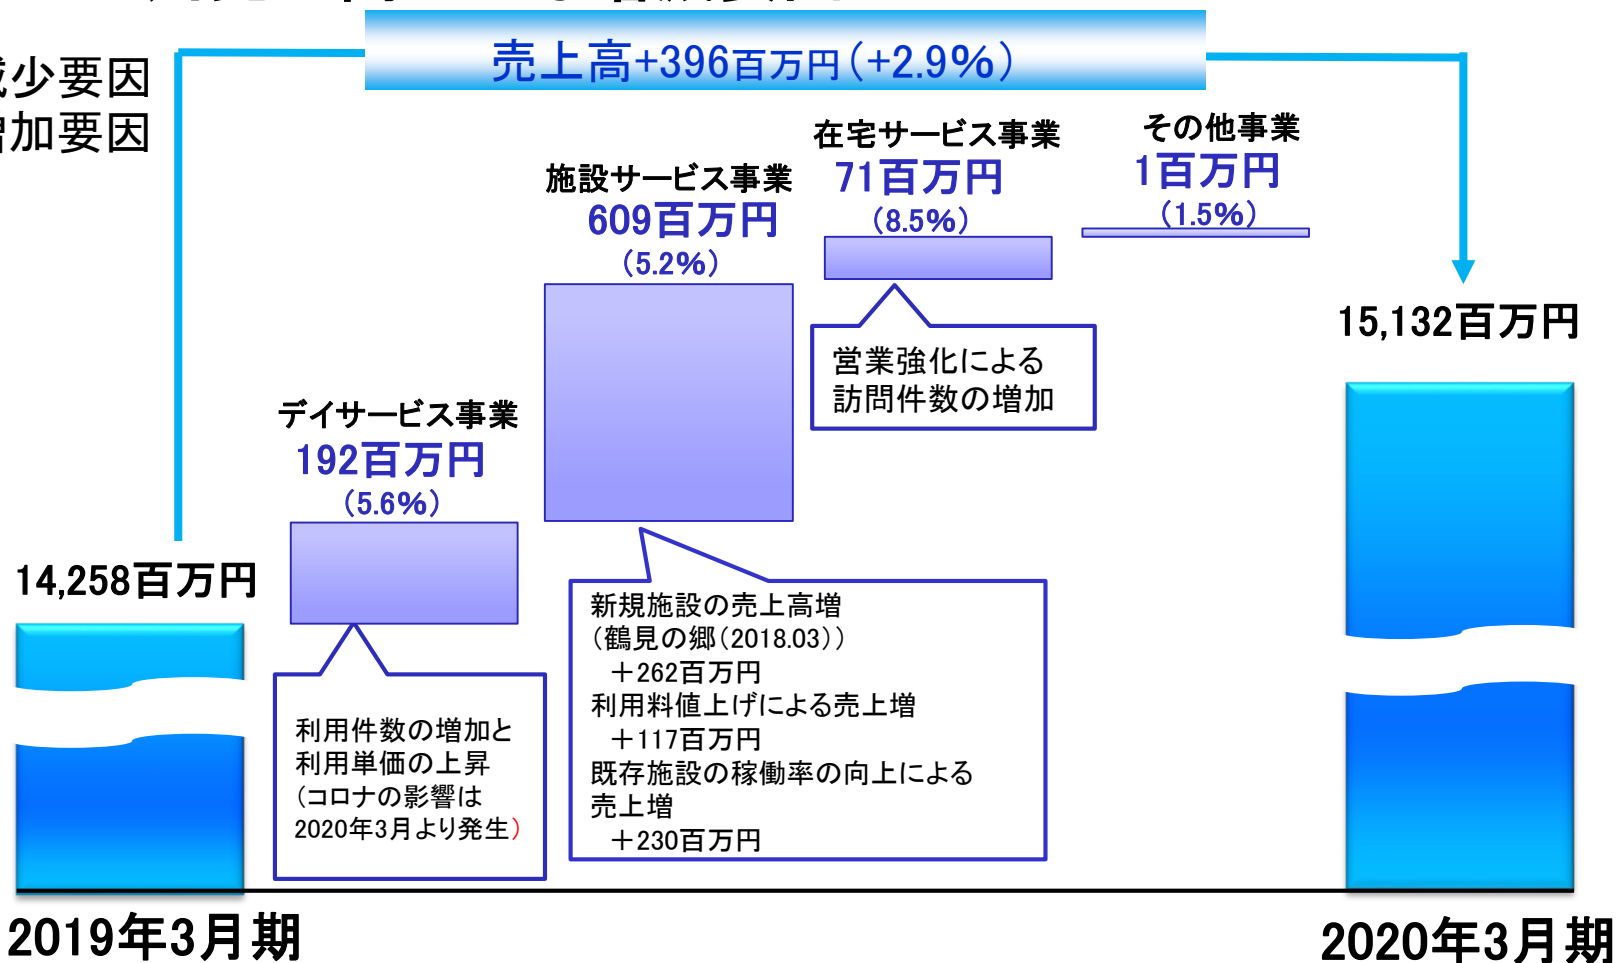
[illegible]少要因
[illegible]加要因

売上高+396百万円(+2.9%)

14,258百万円

デイサービス事業
192百万円
(5.6%)

利用件数の増加と利用単価の上昇(コロナの影響は2020年3月より発生)

施設サービス事業
609百万円
(5.2%)

新規施設の売上高増
(鶴見の郷(2018.03))
＋262百万円
利用料値上げによる売上増
＋117百万円
既存施設の稼働率の向上による売上増
＋230百万円

在宅サービス事業
71百万円
(8.5%)

営業強化による訪問件数の増加

その他事業
1百万円
(1.5%)

15,132百万円

2019年3月期

2020年3月期